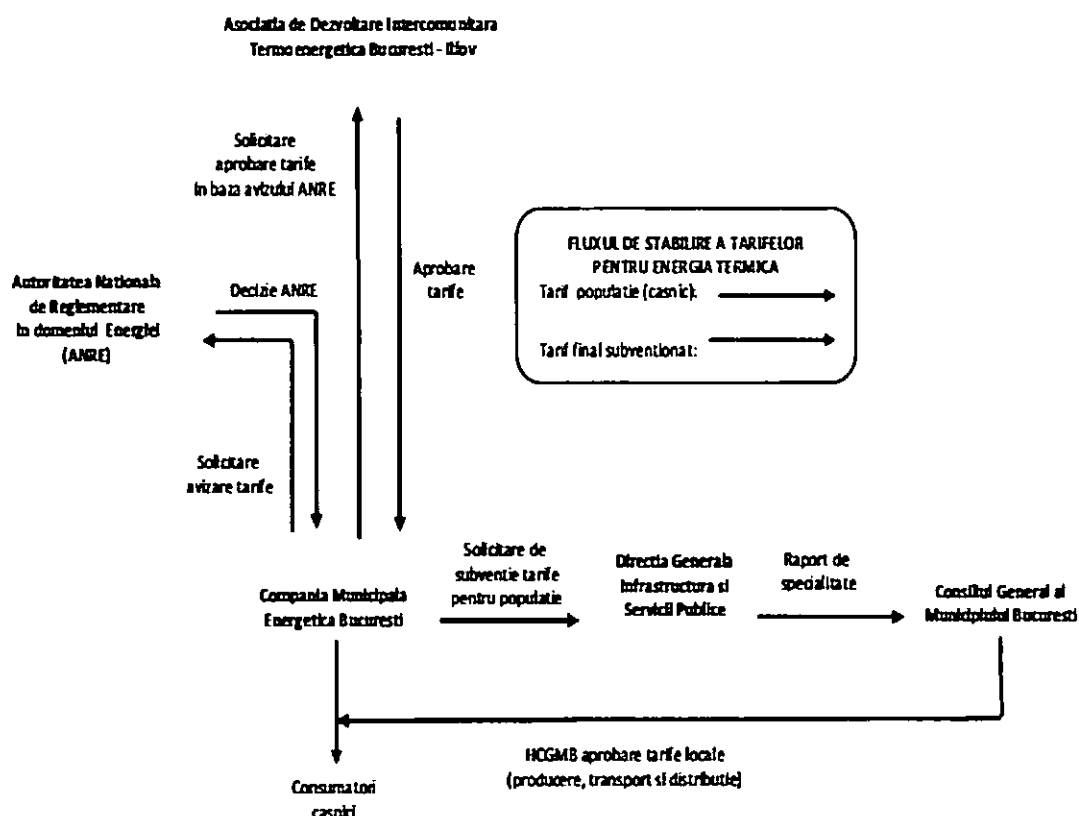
Asociatia de Dezvoltare Intercomunitara Termoenergetica Bucuresti - Ilfov

Solicitare aprobare tarife in baza avizului ANRE

Aprobare tarife

FLUXUL DE STABILIRE A TARIFELOR PENTRU ENERGIA TERMICA
Tarif populatie (casnic):
Tarif final subventionat:

Autoritatea Nationala de Reglementare in domeniul Energiei (ANRE)

Decizie ANRE

Solicitare avizare tarife

Compania Municipala Energetica Bucuresti

Solicitare de subventie tarife pentru populatie

Directia Generala Infrastructura si Servicii Publice

Raport de specialitate

Consiliul General al Municipiului Bucuresti

HCGMB aprobare tarife locale (producere, transport si distributie)

Consumatori casnici